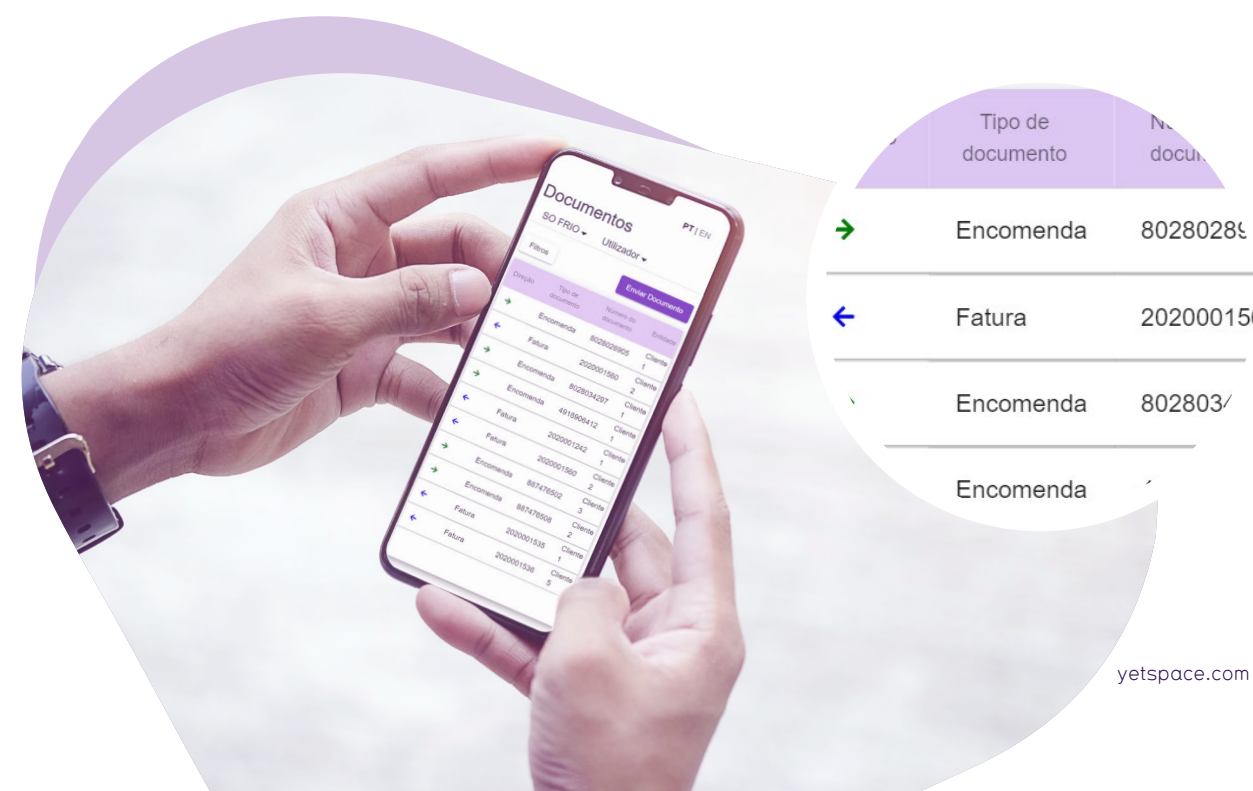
Documentos
SO FRIO
Utilizador
PT | EN
Filtros
Enviar Documento

| Direção | Tipo de documento | Número do documento | Entidade |
|---|---|---|---|
| → | Encomenda | 8028028905 | Cliente 1 |
| ← | Fatura | 2020001560 | Cliente 2 |
| → | Encomenda | 8028034297 | Cliente 1 |
| ← | Encomenda | 4918906412 | Cliente 1 |
| ← | Fatura | 2020001242 | Cliente 1 |
| → | Fatura | 2020001560 | Cliente 2 |
| → | Encomenda | 887476502 | Cliente 3 |
| ← | Encomenda | 887476508 | Cliente 2 |
| ← | Fatura | 2020001535 | Cliente 1 |
| | Fatura | 2020001536 | Cliente 5 |

| | Tipo de documento | N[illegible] docu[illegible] |
|---|---|---|
| → | Encomenda | 80280289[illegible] |
| ← | Fatura | 20200015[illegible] |
| | Encomenda | 802803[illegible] |
| | Encomenda | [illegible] |

yetspace.com